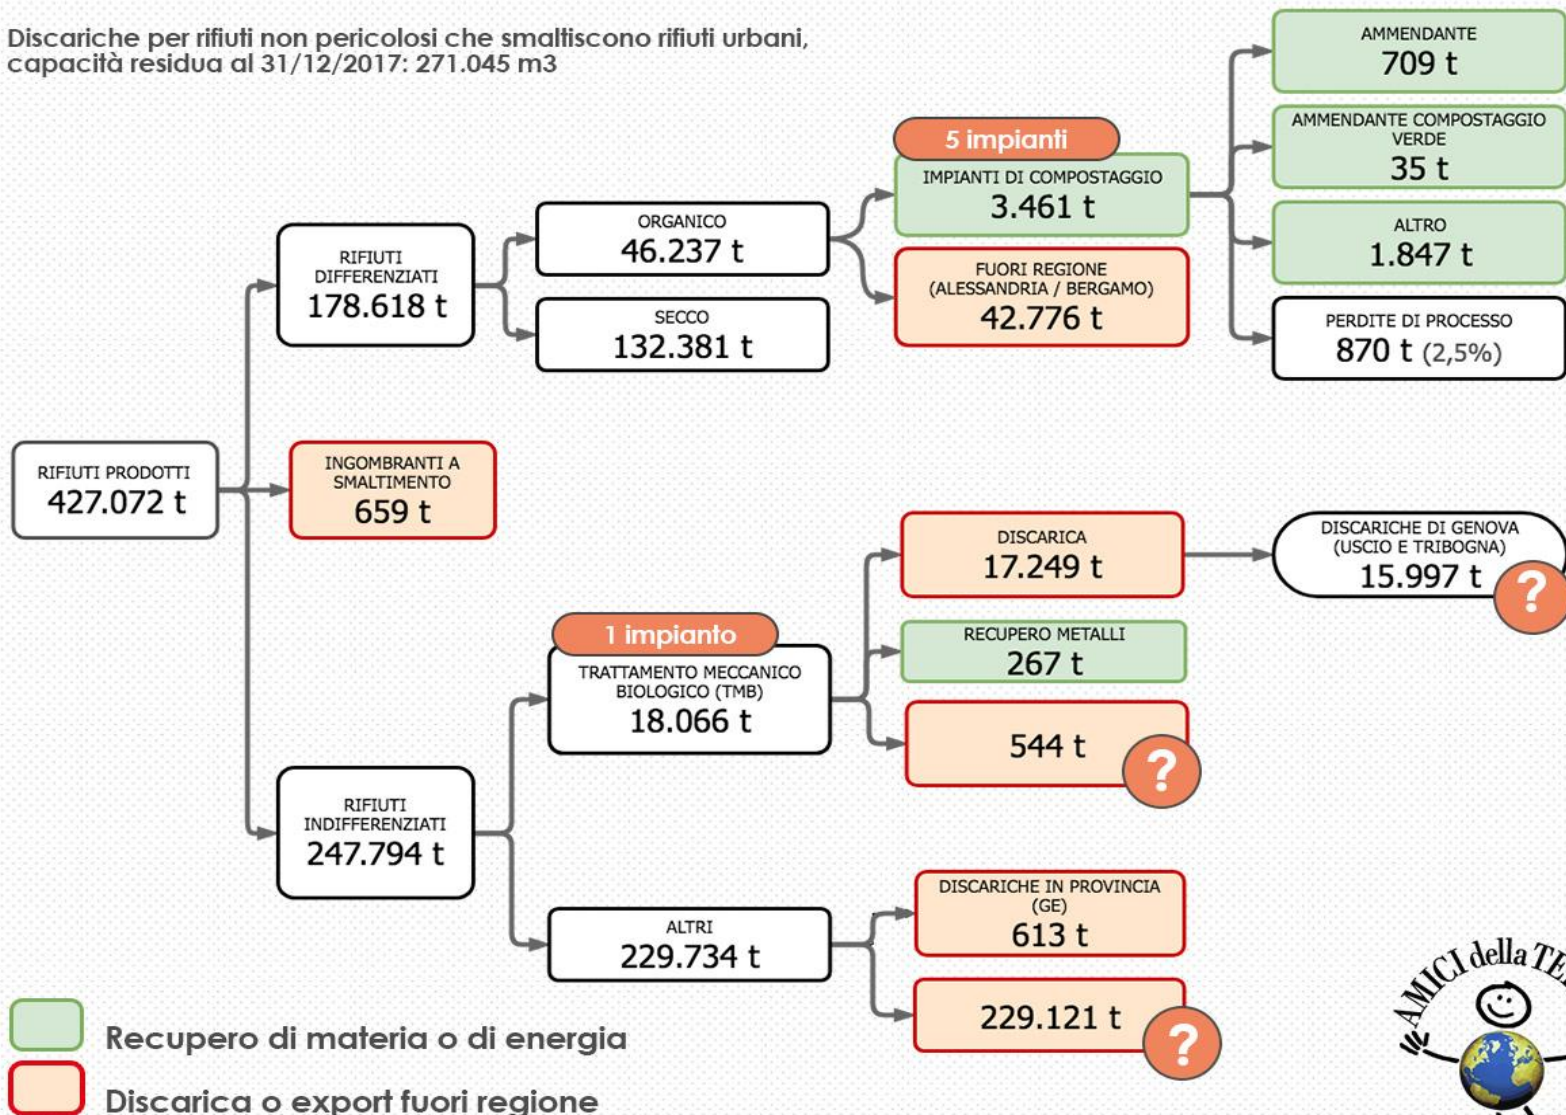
Discariche per rifiuti non pericolosi che smaltiscono rifiuti urbani, capacità residua al 31/12/2017: 271.045 m3

RIFIUTI PRODOTTI
427.072 t

RIFIUTI DIFFERENZIATI
178.618 t

ORGANICO
46.237 t

SECCO
132.381 t

5 impianti
IMPIANTI DI COMPOSTAGGIO
3.461 t

FUORI REGIONE
(ALESSANDRIA / BERGAMO)
42.776 t

AMMENDANTE
709 t

AMMENDANTE COMPOSTAGGIO VERDE
35 t

ALTRO
1.847 t

PERDITE DI PROCESSO
870 t (2,5%)

INGOMBRANTI A SMALTIMENTO
659 t

RIFIUTI INDIFFERENZIATI
247.794 t

1 impianto
TRATTAMENTO MECCANICO BIOLOGICO (TMB)
18.066 t

DISCARICA
17.249 t

DISCARICHE DI GENOVA
(USCIO E TRIBOGNA)
15.997 t

?

RECUPERO METALLI
267 t

544 t

?

ALTRI
229.734 t

DISCARICHE IN PROVINCIA
(GE)
613 t

229.121 t

?

Recupero di materia o di energia

Discarica o export fuori regione

AMICI della TE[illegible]